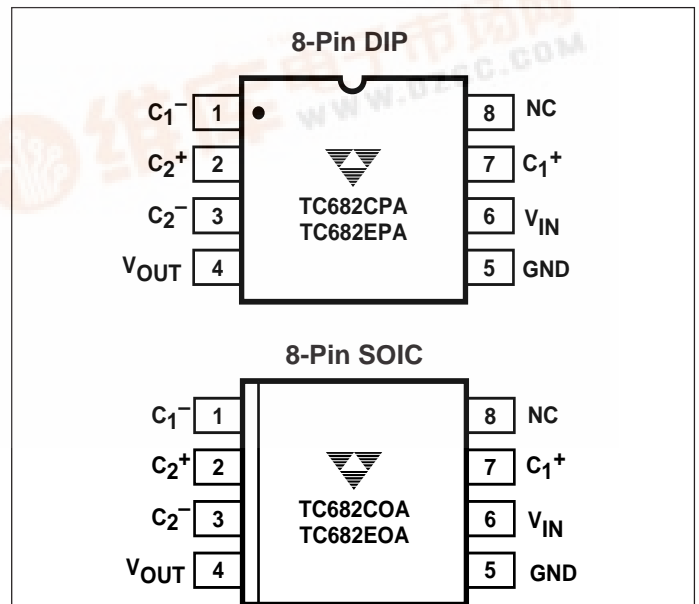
8-Pin DIP

$C_1^-$ 1
$C_2^+$ 2
$C_2^-$ 3
$V_{OUT}$ 4

TC682CPA
TC682EPA

8 NC
7 $C_1^+$
6 $V_{IN}$
5 GND

WWW.DZSC.COM

8-Pin SOIC

$C_1^-$ 1
$C_2^+$ 2
$C_2^-$ 3
$V_{OUT}$ 4

TC682COA
TC682EOA

8 NC
7 $C_1^+$
6 $V_{IN}$
5 GND